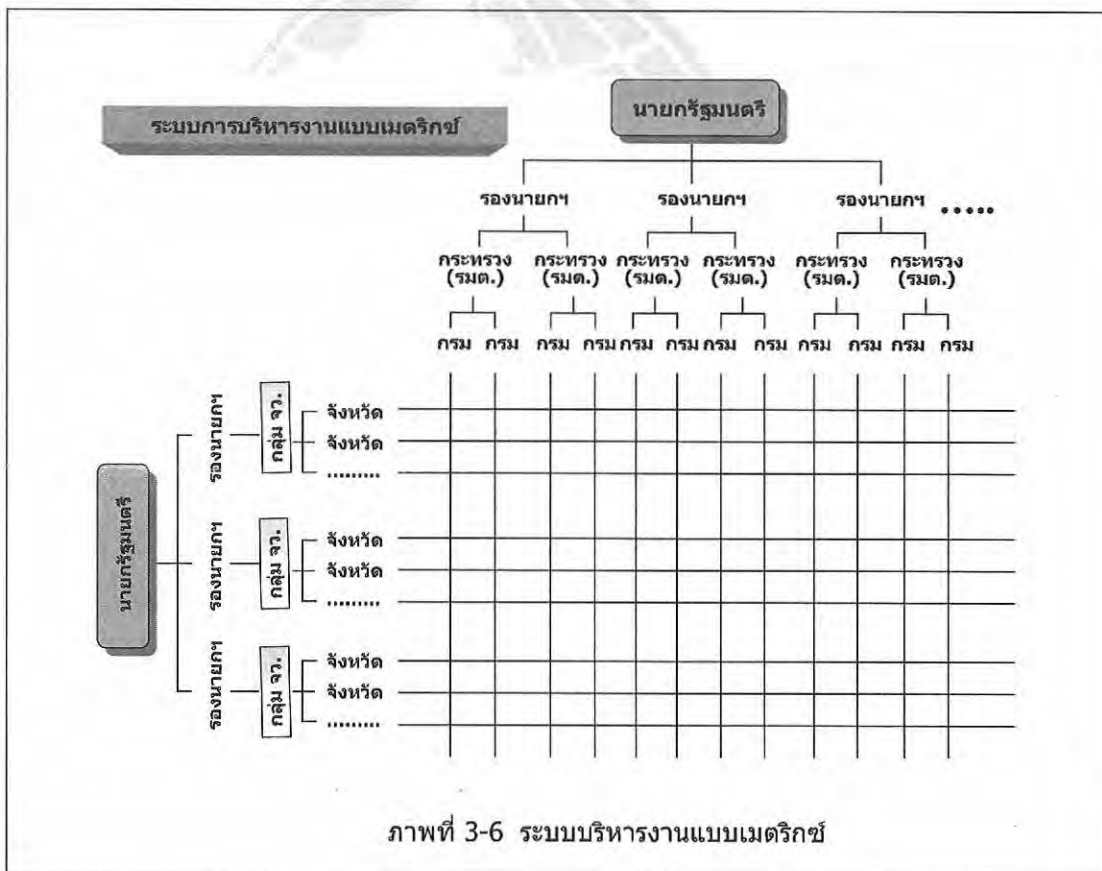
ระบบการบริหารงานแบบเมตริกซ์

นายกรัฐมนตรี

รองนายกฯ รองนายกฯ รองนายกฯ .....

กระทรวง (รมต.) กระทรวง (รมต.) กระทรวง (รมต.) กระทรวง (รมต.) กระทรวง (รมต.) กระทรวง (รมต.)

กรม กรม กรม กรม กรม กรม กรม กรม กรม กรม กรม กรม

นายกรัฐมนตรี

รองนายกฯ
กลุ่ม จว.
จังหวัด
จังหวัด
.........

รองนายกฯ
กลุ่ม จว.
จังหวัด
จังหวัด
.........

รองนายกฯ
กลุ่ม จว.
จังหวัด
จังหวัด
.........

ภาพที่ 3-6 ระบบบริหารงานแบบเมตริกซ์